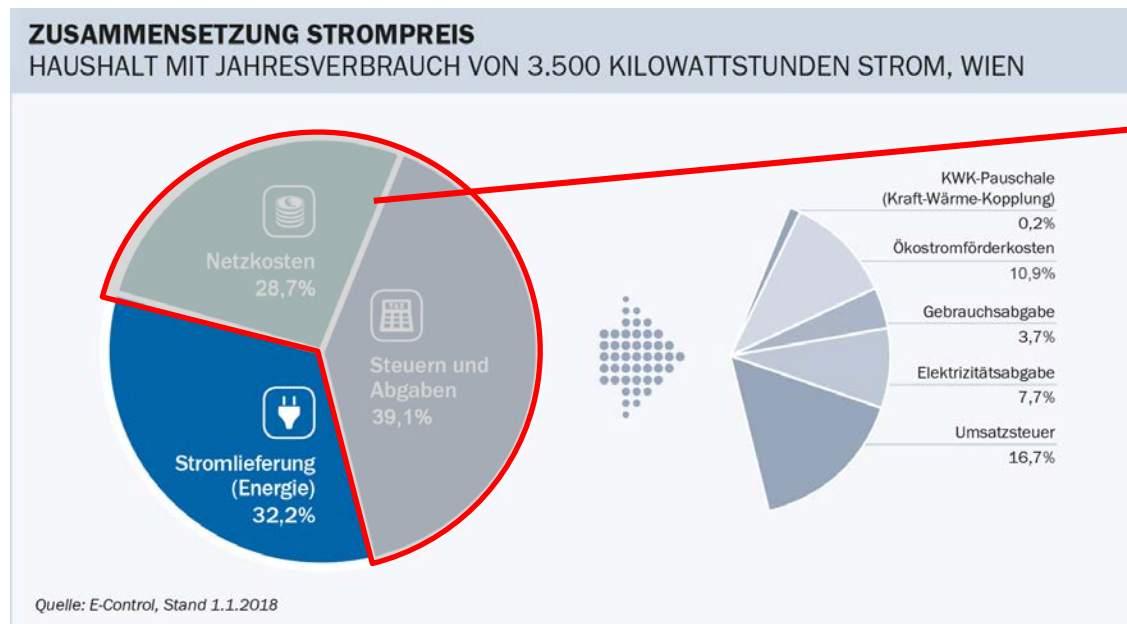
ZUSAMMENSETZUNG STROMPREIS
HAUSHALT MIT JAHRESVERBRAUCH VON 3.500 KILOWATTSTUNDEN STROM, WIEN

Netzkosten
28,7%

Steuern und Abgaben
39,1%

Stromlieferung (Energie)
32,2%

KWK-Pauschale (Kraft-Wärme-Kopplung)
0,2%

Ökostromförderkosten
10,9%

Gebrauchsabgabe
3,7%

Elektrizitätsabgabe
7,7%

Umsatzsteuer
16,7%

Quelle: E-Control, Stand 1.1.2018